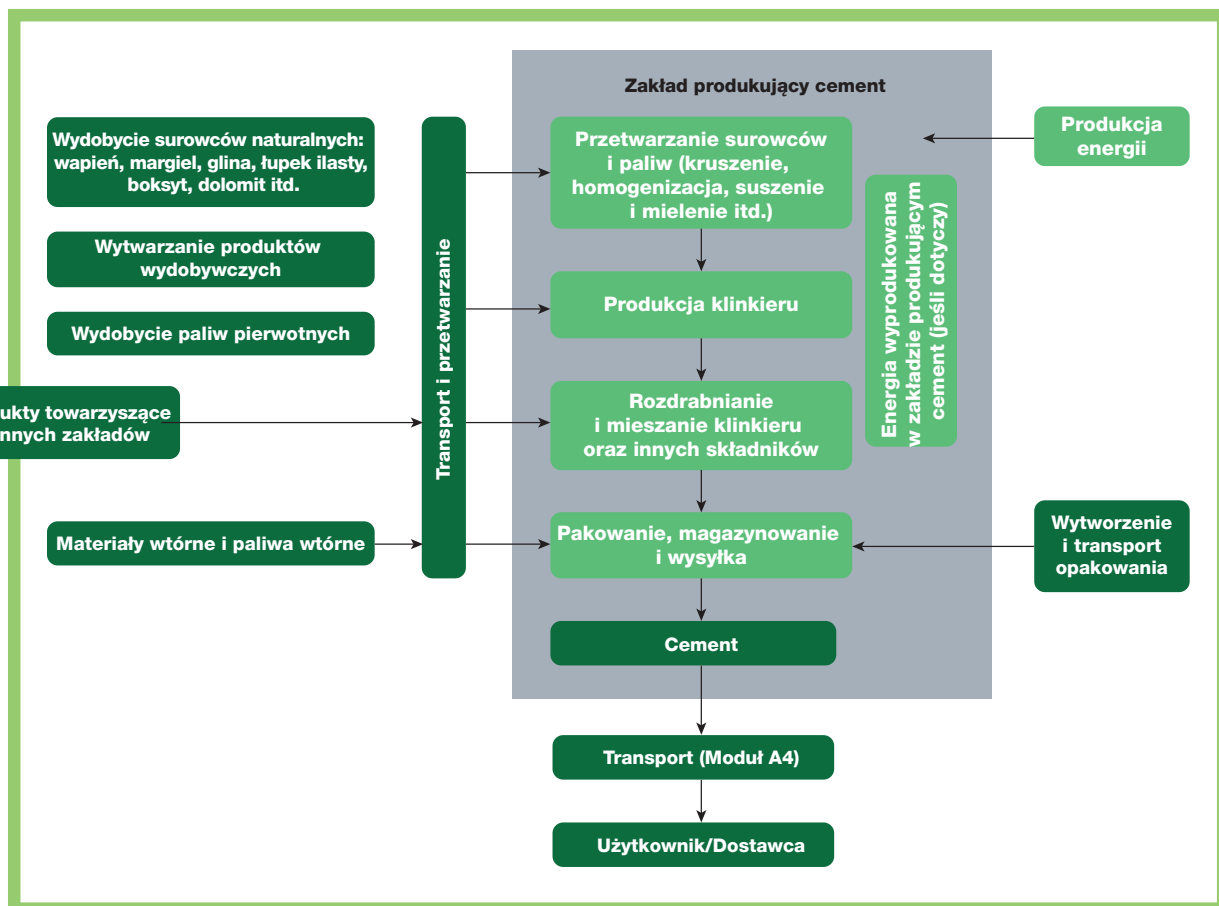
Zakład produkujący cement

Wydobycie surowców naturalnych: wapień, margiel, glina, łupek ilasty, boksyt, dolomit itd.

Wytwarzanie produktów wydobywczych

Wydobycie paliw pierwotnych

ukty towarzyszące nnych zakładów

Materiały wtórne i paliwa wtórne

Transport i przetwarzanie

Przetwarzanie surowców i paliw (kruszenie, homogenizacja, suszenie i mielenie itd.)

Produkcja klinkieru

Rozdrabnianie i mieszanie klinkieru oraz innych składników

Pakowanie, magazynowanie i wysyłka

Cement

Energia wyprodukowana w zakładzie produkującym cement (jeśli dotyczy)

Produkcja energii

Wytworzenie i transport opakowania

Transport (Moduł A4)

Użytkownik/Dostawca